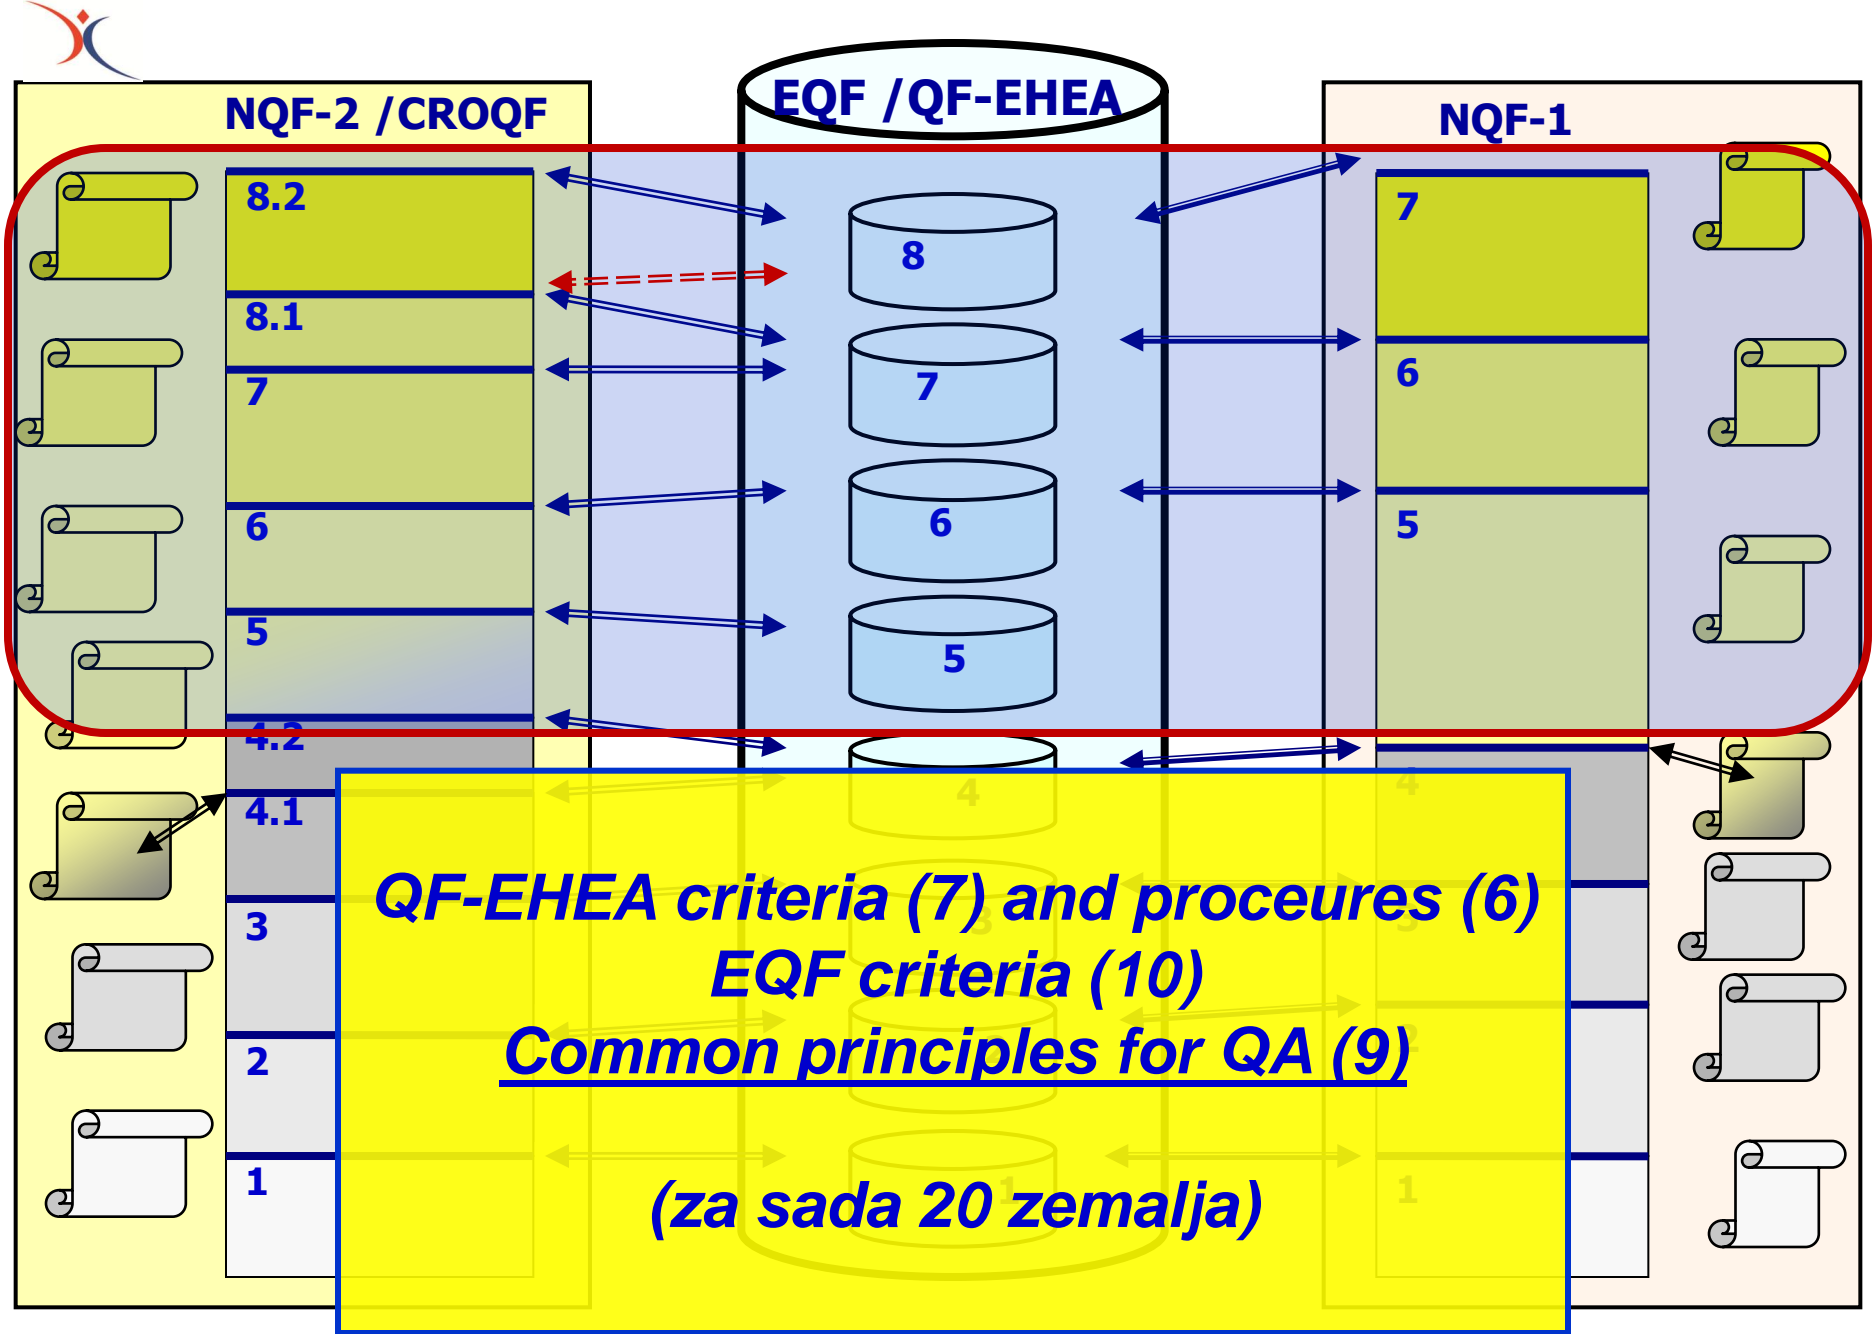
NQF-2 /CROQF

EQF /QF-EHEA

NQF-1

8.2

8.1

7

6

5

4.2

4.1

3

2

1

8

7

6

5

4

7

6

5

4

1

QF-EHEA criteria (7) and proceures (6)
EQF criteria (10)
Common principles for QA (9)

(za sada 20 zemalja)